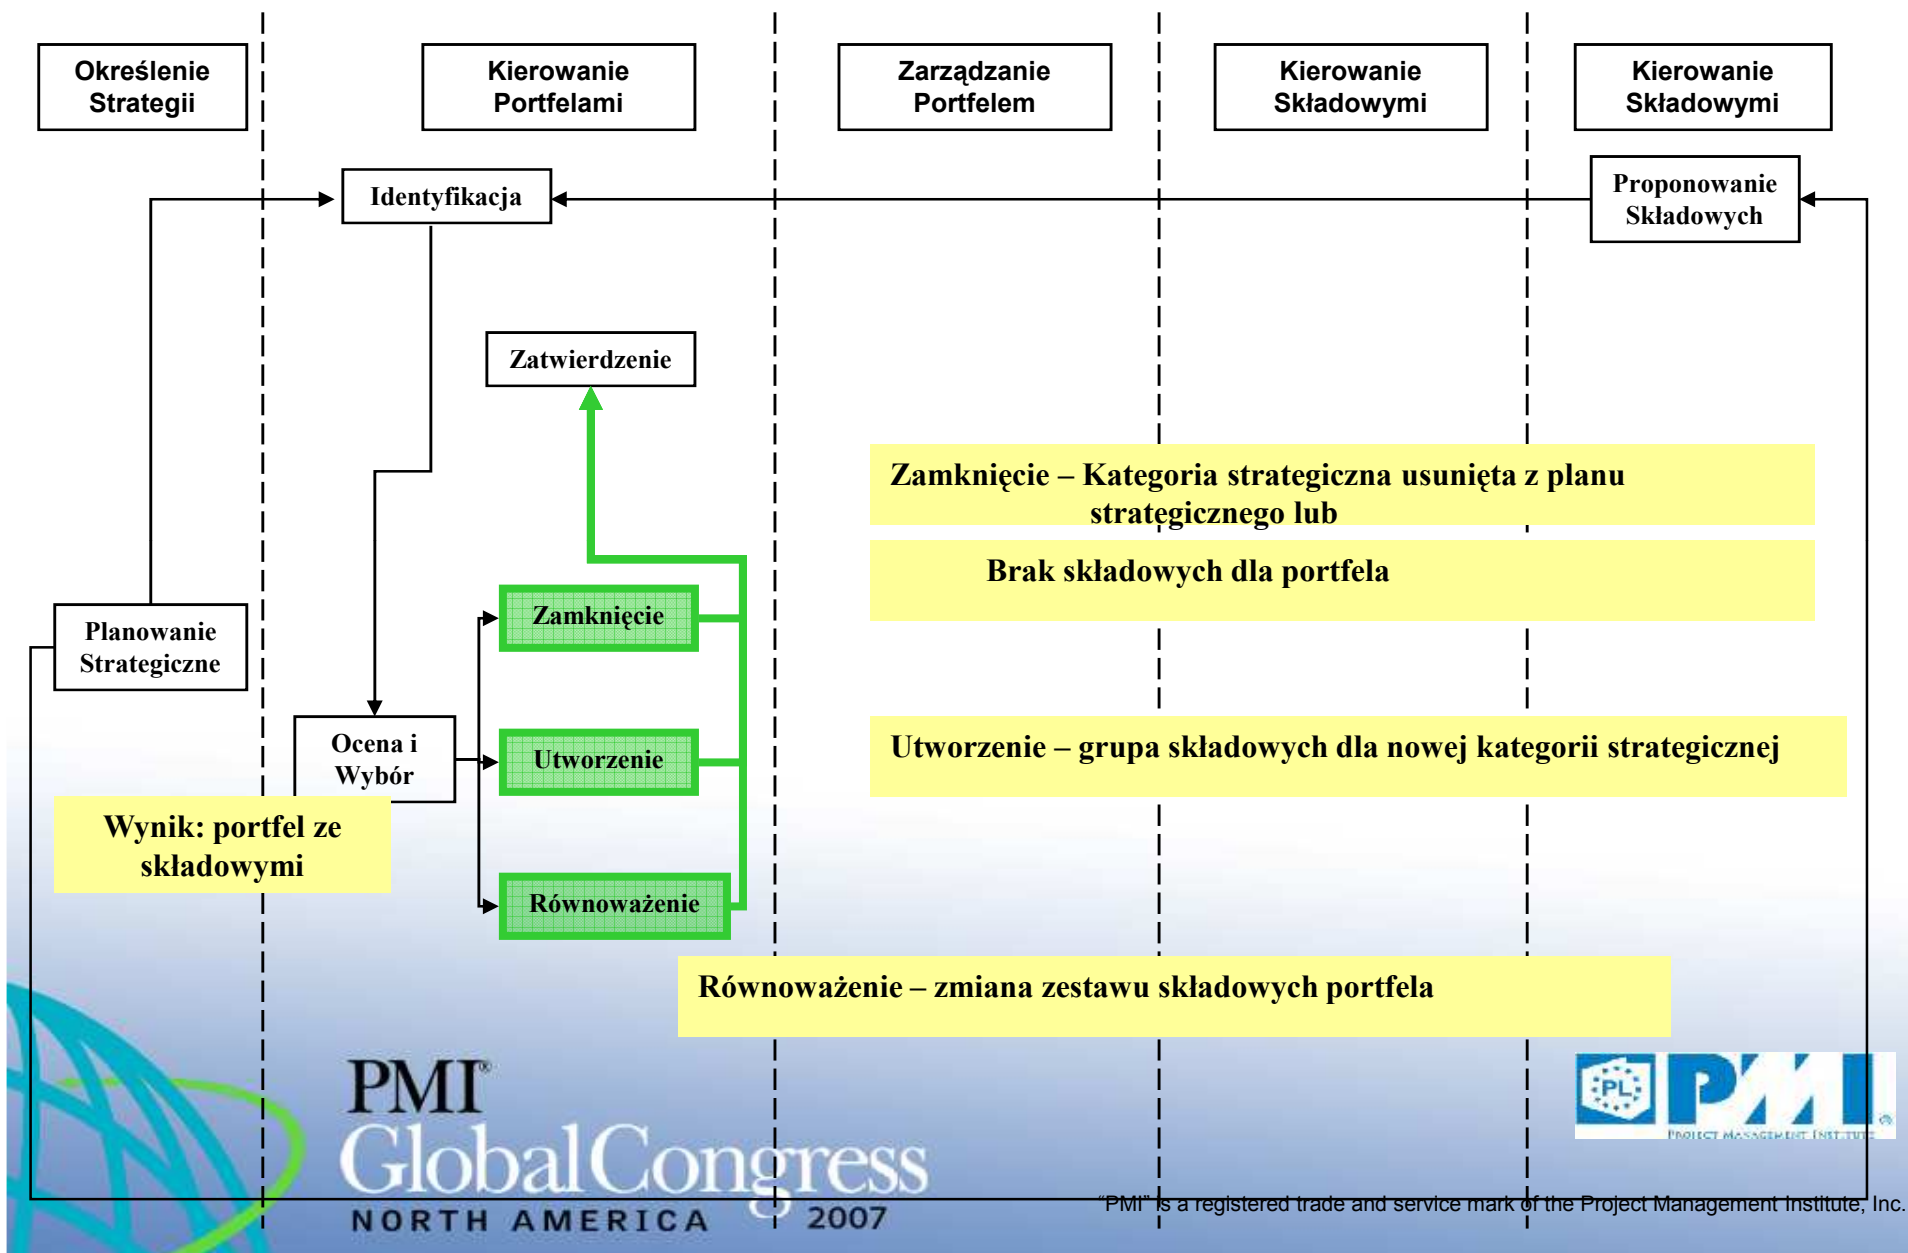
Określenie Strategii

Kierowanie Portfelami

Zarządzanie Portfelem

Kierowanie Składowymi

Kierowanie Składowymi

Identyfikacja

Proponowanie Składowych

Zatwierdzenie

Zamknięcie – Kategoria strategiczna usunięta z planu strategicznego lub

Brak składowych dla portfela

Zamknięcie

Planowanie Strategiczne

Ocena i Wybór

Utworzenie

Utworzenie – grupa składowych dla nowej kategorii strategicznej

Wynik: portfel ze składowymi

Równoważenie

Równoważenie – zmiana zestawu składowych portfela

PMI® GlobalCongress NORTH AMERICA 2007

PL PMI® PROJECT MANAGEMENT INSTITUTE

"PMI" is a registered trade and service mark of the Project Management Institute, Inc.